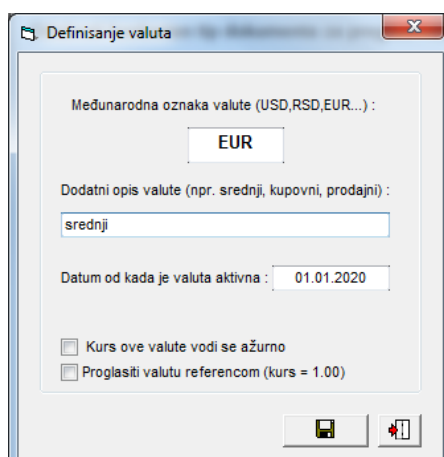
Definisanje valuta

Međunarodna oznaka valute (USD,RSD,EUR...) :

EUR

Dodatni opis valute (npr. srednji, kupovni, prodajni) :

srednji

Datum od kada je valuta aktivna : 01.01.2020

Kurs ove valute vodi se ažurno

Proglasiti valutu referencom (kurs = 1.00)